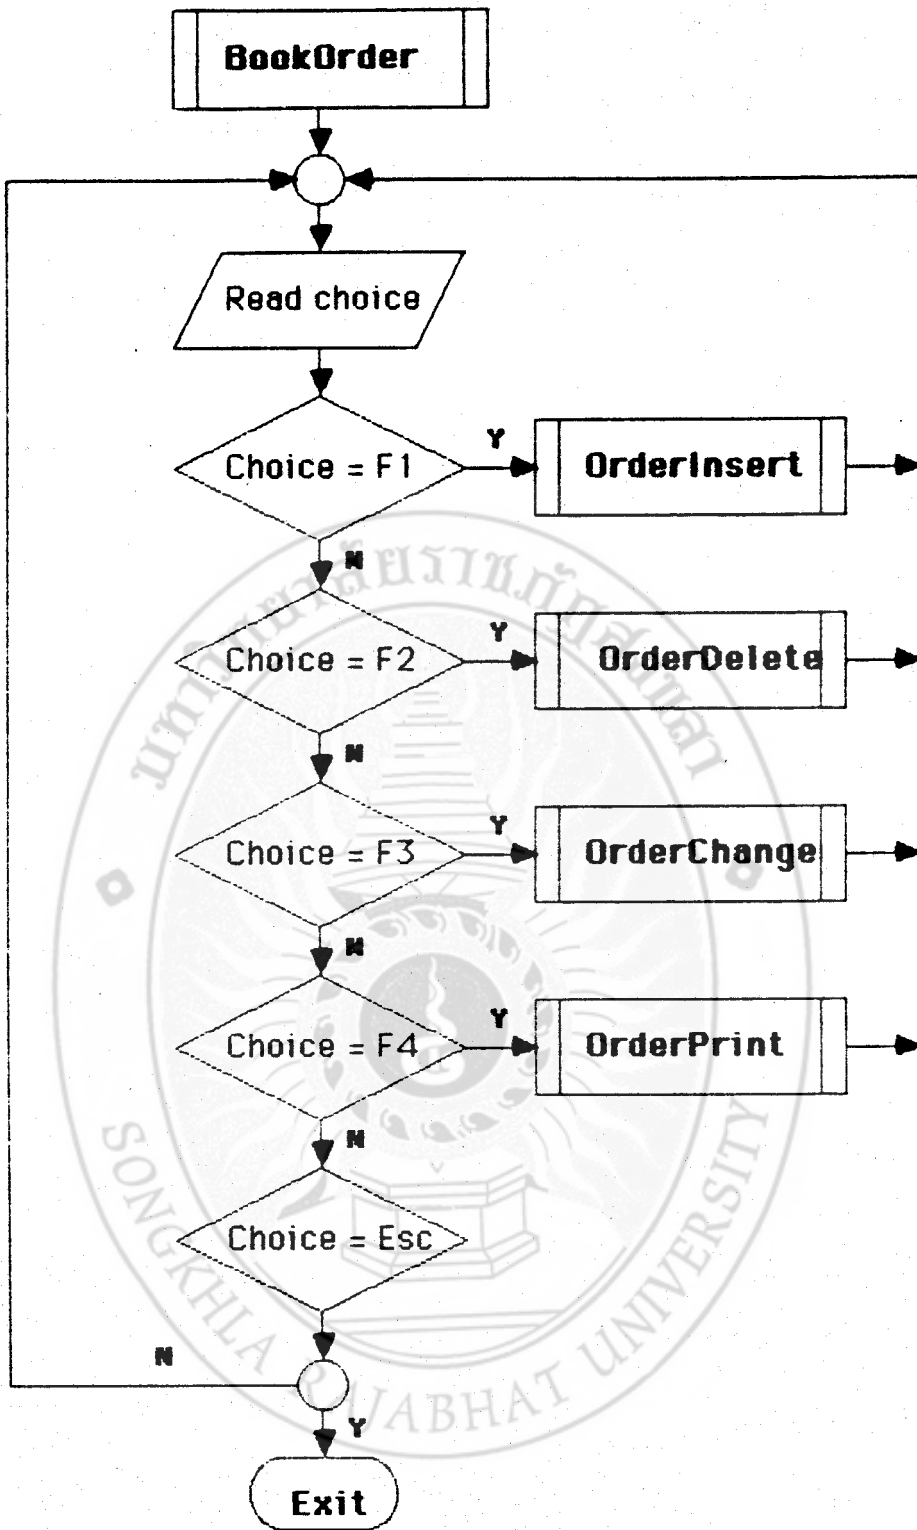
BookOrder

Read choice

Choice = F1

Y

OrderInsert

N

Choice = F2

Y

OrderDelete

N

Choice = F3

Y

OrderChange

N

Choice = F4

Y

OrderPrint

N

Choice = Esc

N

Y

Exit

มหาวิทยาลัยราชภัฏสงขลา

SONGKHLA RAJABHAT UNIVERSITY